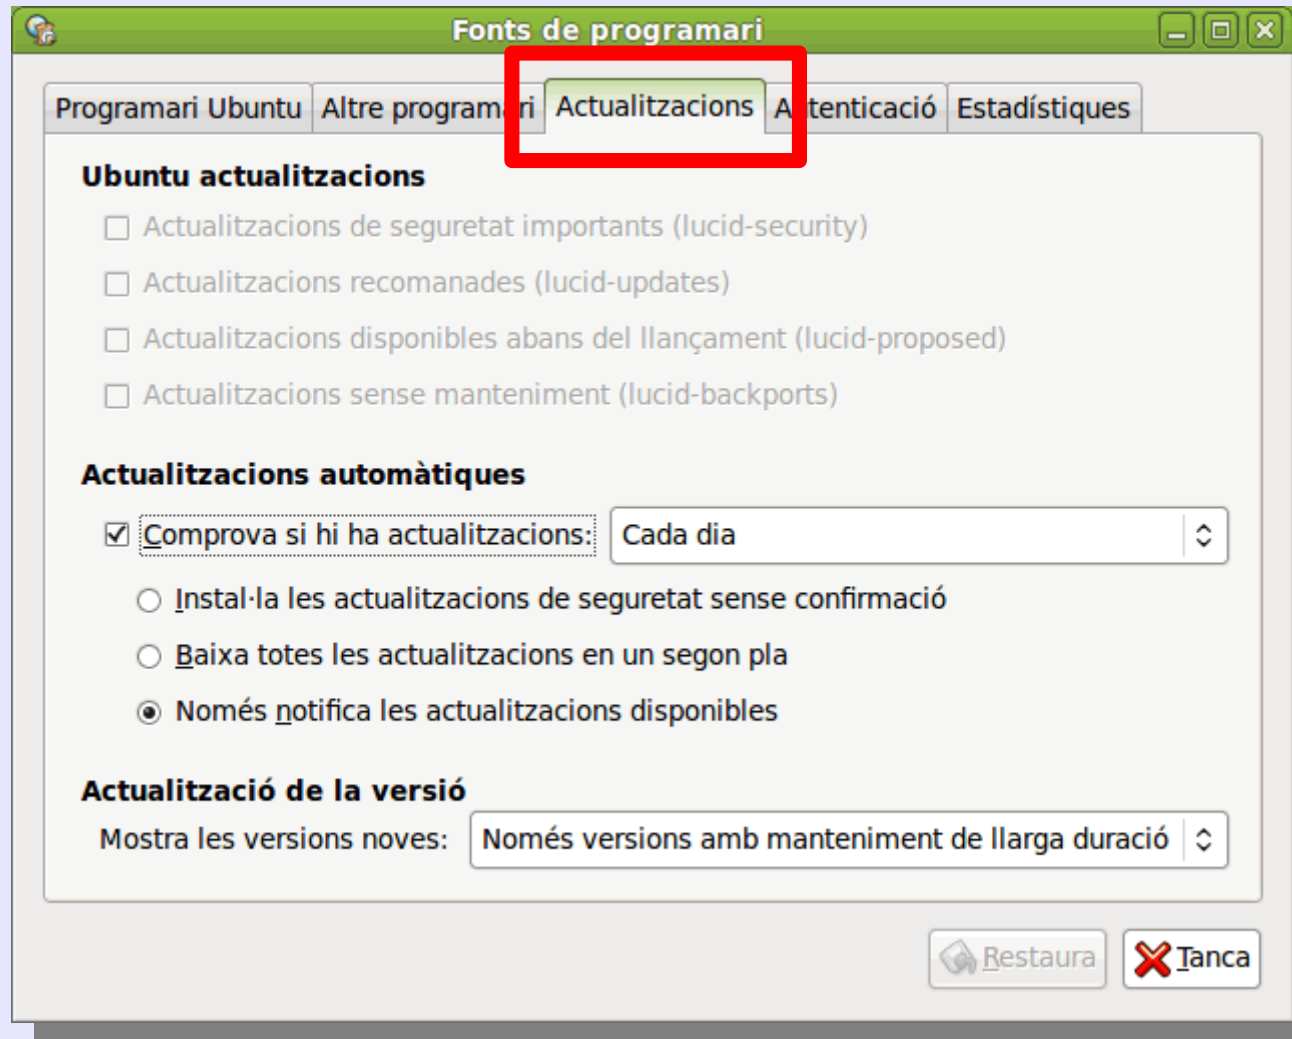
Fonts de programari

Programari Ubuntu | Altre program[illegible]i | Actualitzacions | A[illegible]tenticació | Estadístiques

Ubuntu actualitzacions

Actualitzacions de seguretat importants (lucid-security)

Actualitzacions recomanades (lucid-updates)

Actualitzacions disponibles abans del llançament (lucid-proposed)

Actualitzacions sense manteniment (lucid-backports)

Actualitzacions automàtiques

Comprova si hi ha actualitzacions: Cada dia

Instal·la les actualitzacions de seguretat sense confirmació

Baixa totes les actualitzacions en un segon pla

Només notifica les actualitzacions disponibles

Actualització de la versió

Mostra les versions noves: Només versions amb manteniment de llarga duració

Restaura

Tanca